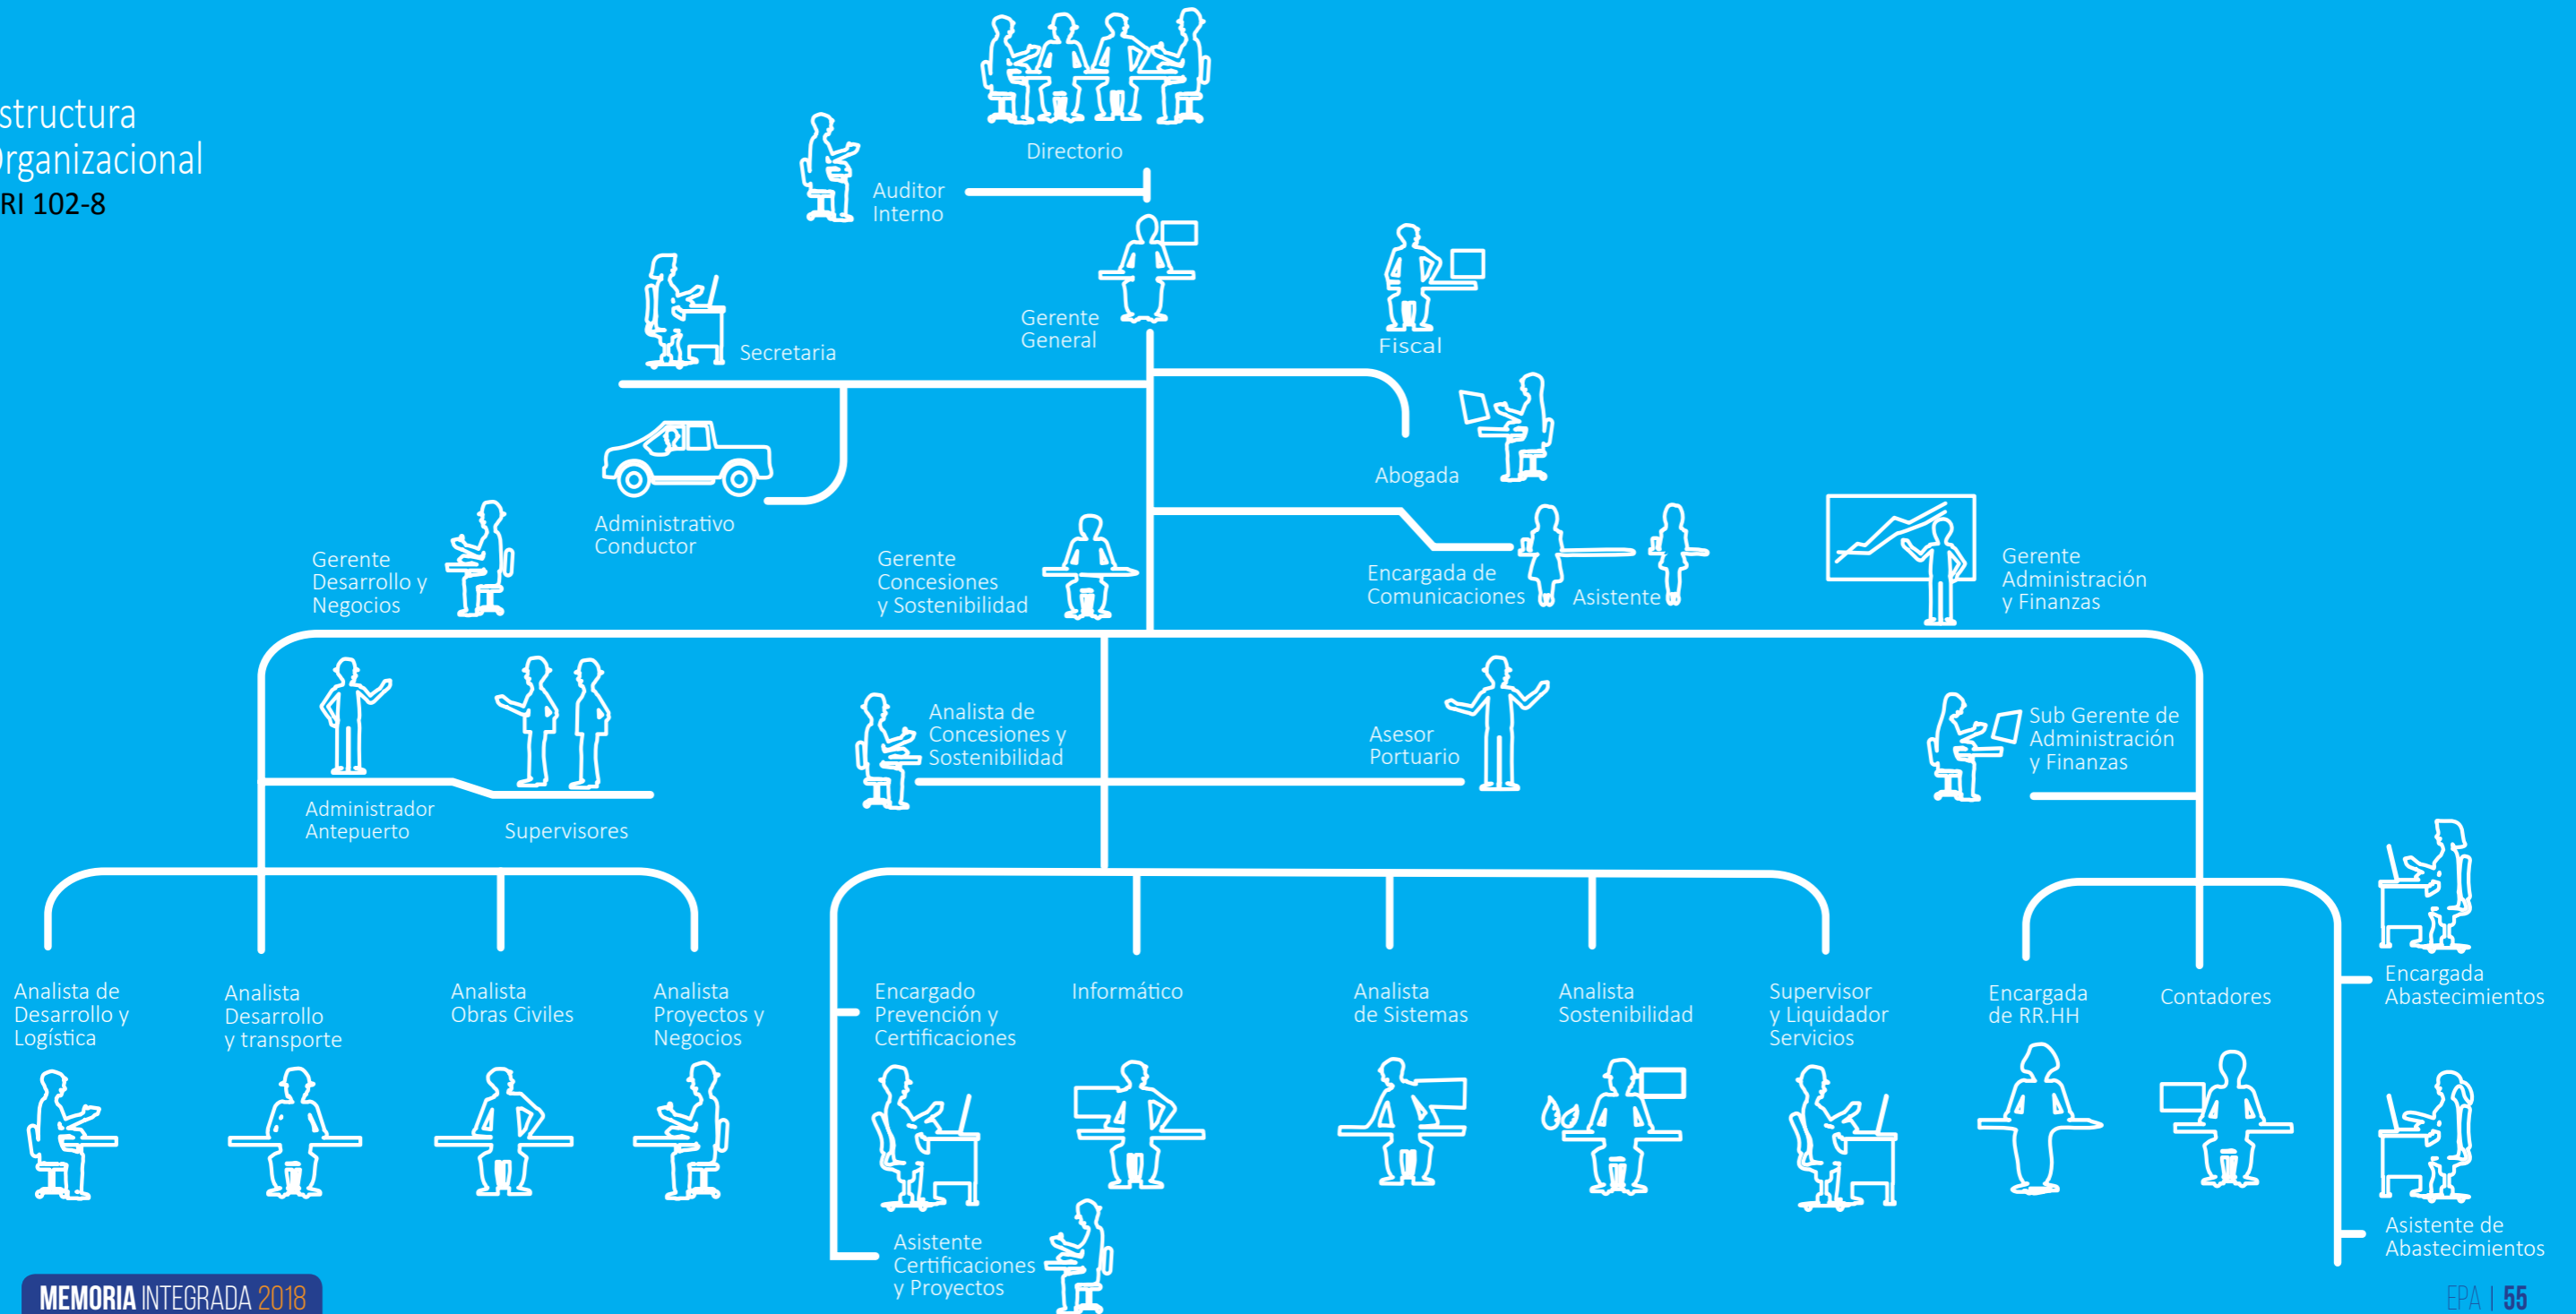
structura
rganizacional
RI 102-8

Directorio

Auditor Interno

Gerente General

Secretaria

Fiscal

Abogada

Administrativo Conductor

Gerente Desarrollo y Negocios

Gerente Concesiones y Sostenibilidad

Encargada de Comunicaciones

Asistente

Gerente Administración y Finanzas

Administrador Antepuerto

Supervisores

Analista de Concesiones y Sostenibilidad

Asesor Portuario

Sub Gerente de Administración y Finanzas

Analista de Desarrollo y Logística

Analista Desarrollo y transporte

Analista Obras Civiles

Analista Proyectos y Negocios

Encargado Prevención y Certificaciones

Informático

Analista de Sistemas

Analista Sostenibilidad

Supervisor y Liquidador Servicios

Encargada de RR.HH

Contadores

Encargada Abastecimientos

Asistente Certificaciones y Proyectos

Asistente de Abastecimientos

MEMORIA INTEGRADA 2018

EPA | 55